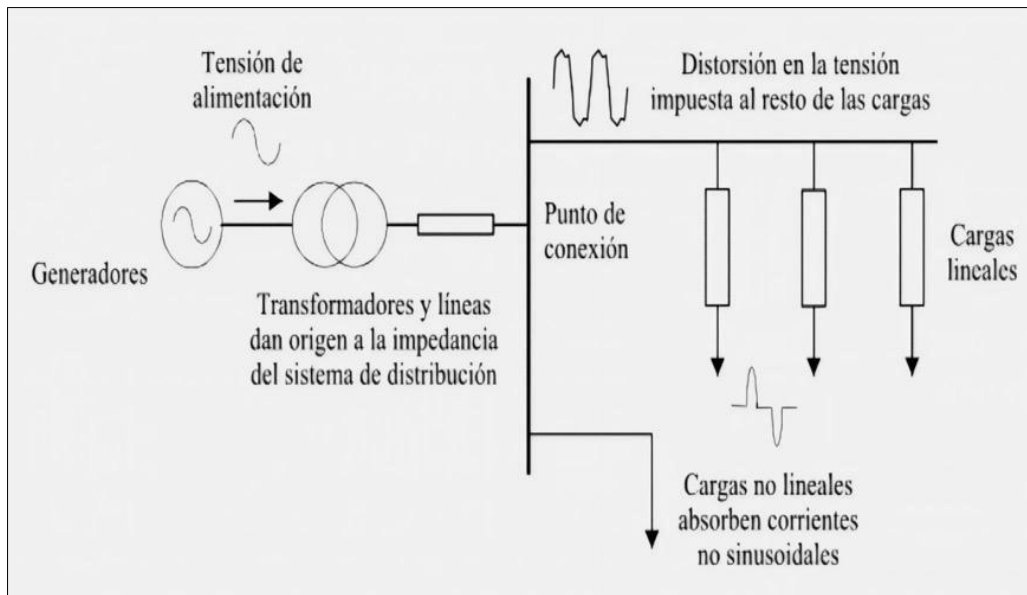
Tensión de alimentación

Distorsión en la tensión impuesta al resto de las cargas

Generadores

Punto de conexión

Cargas lineales

Transformadores y líneas dan origen a la impedancia del sistema de distribución

Cargas no lineales absorben corrientes no sinusoidales